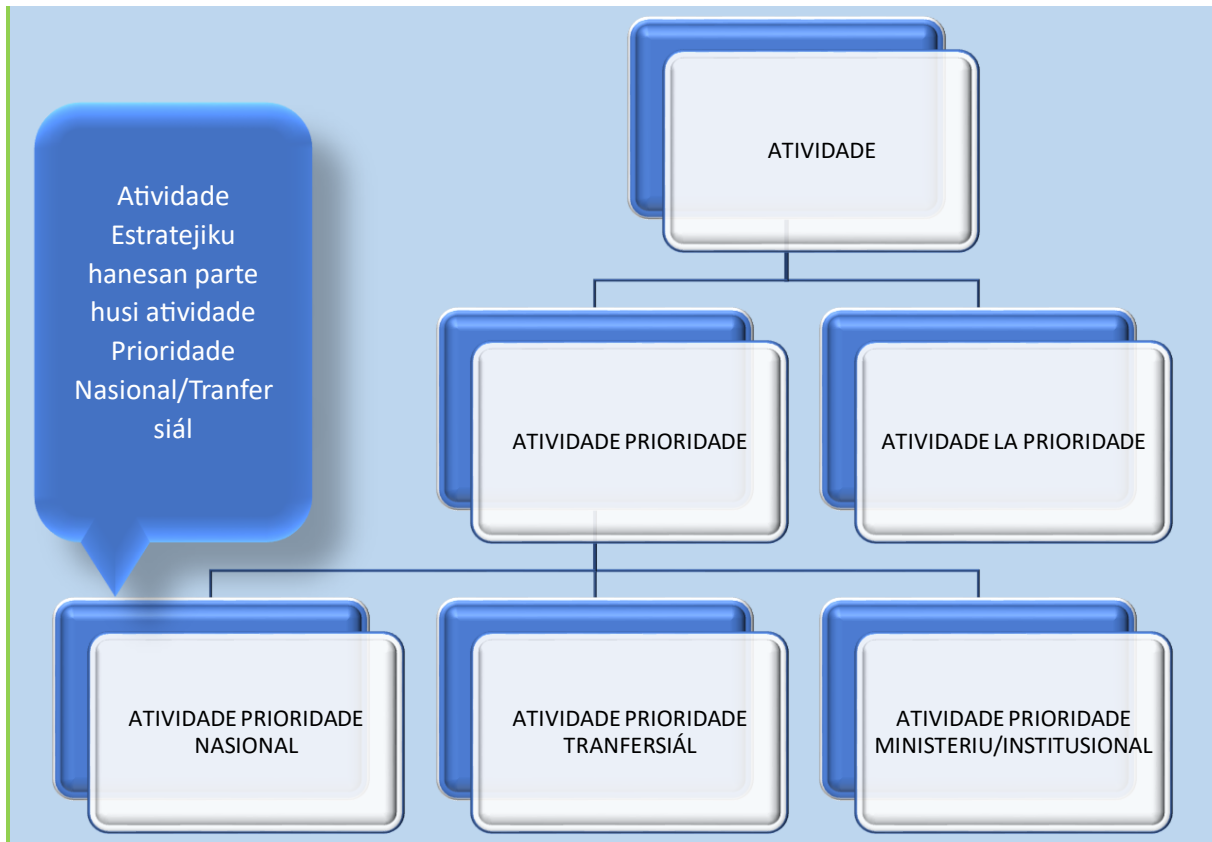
Atividade Estratejiku hanesan parte husi atividade Prioridade Nasional/Tranfersiál

ATIVIDADE

ATIVIDADE PRIORIDADE

ATIVIDADE LA PRIORIDADE

ATIVIDADE PRIORIDADE NASIONAL

ATIVIDADE PRIORIDADE TRANFERSIÁL

ATIVIDADE PRIORIDADE MINISTERIU/INSTITUSIONAL